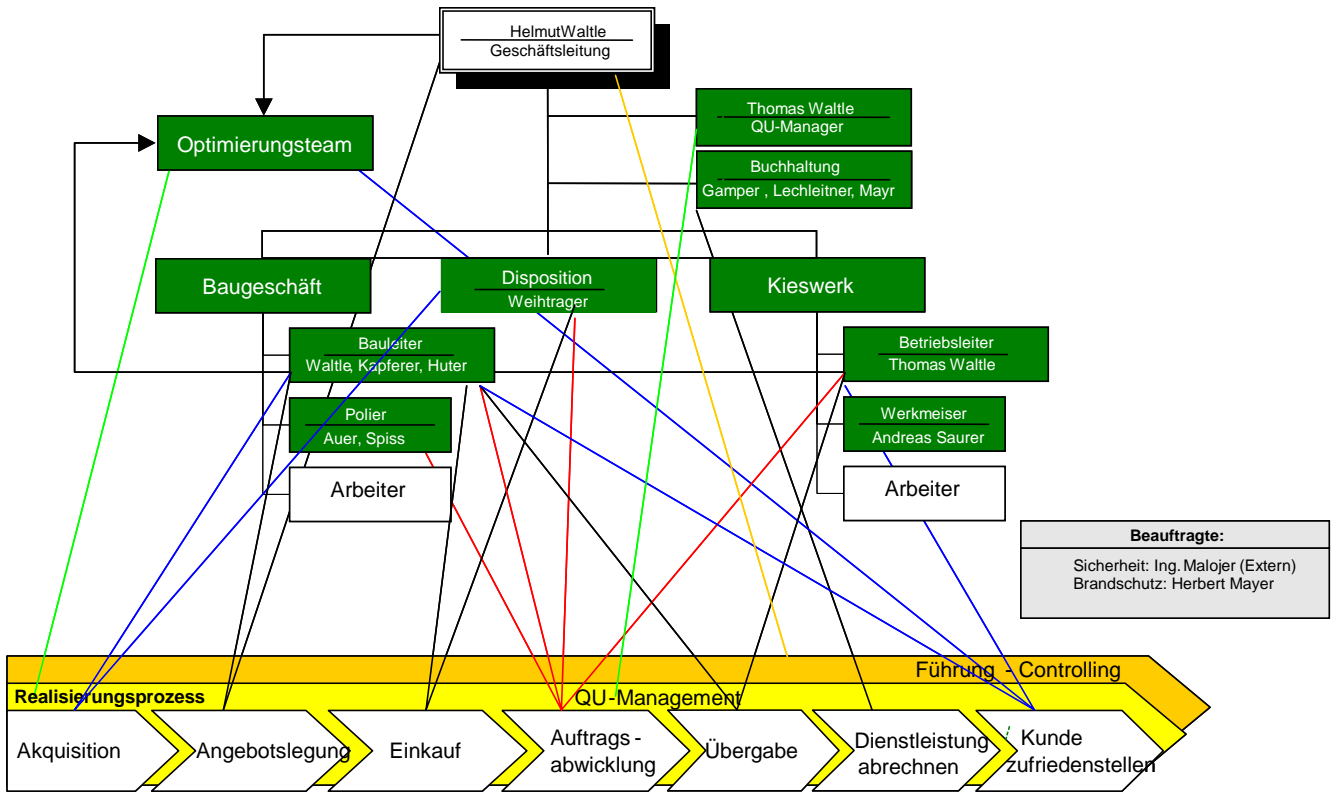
HelmutWaltle
Geschäftsleitung

Thomas Waltle
QU-Manager

Buchhaltung
Gamper , Lechleitner, Mayr

Optimierungsteam

Baugeschäft

Disposition
Weihtrager

Kieswerk

Bauleiter
Waltle, Kopferer, Huter

Betriebsleiter
Thomas Waltle

Polier
Auer, Spiss

Werkmeiser
Andreas Saurer

Arbeiter

Arbeiter

Beauftragte:
Sicherheit: Ing. Malojer (Extern)
Brandschutz: Herbert Mayer

Führung - Controlling

Realisierungsprozess

QU-Management

Akquisition

Angebotslegung

Einkauf

Auftrags - abwicklung

Übergabe

Dienstleistung abrechnen

Kunde zufriedenstellen